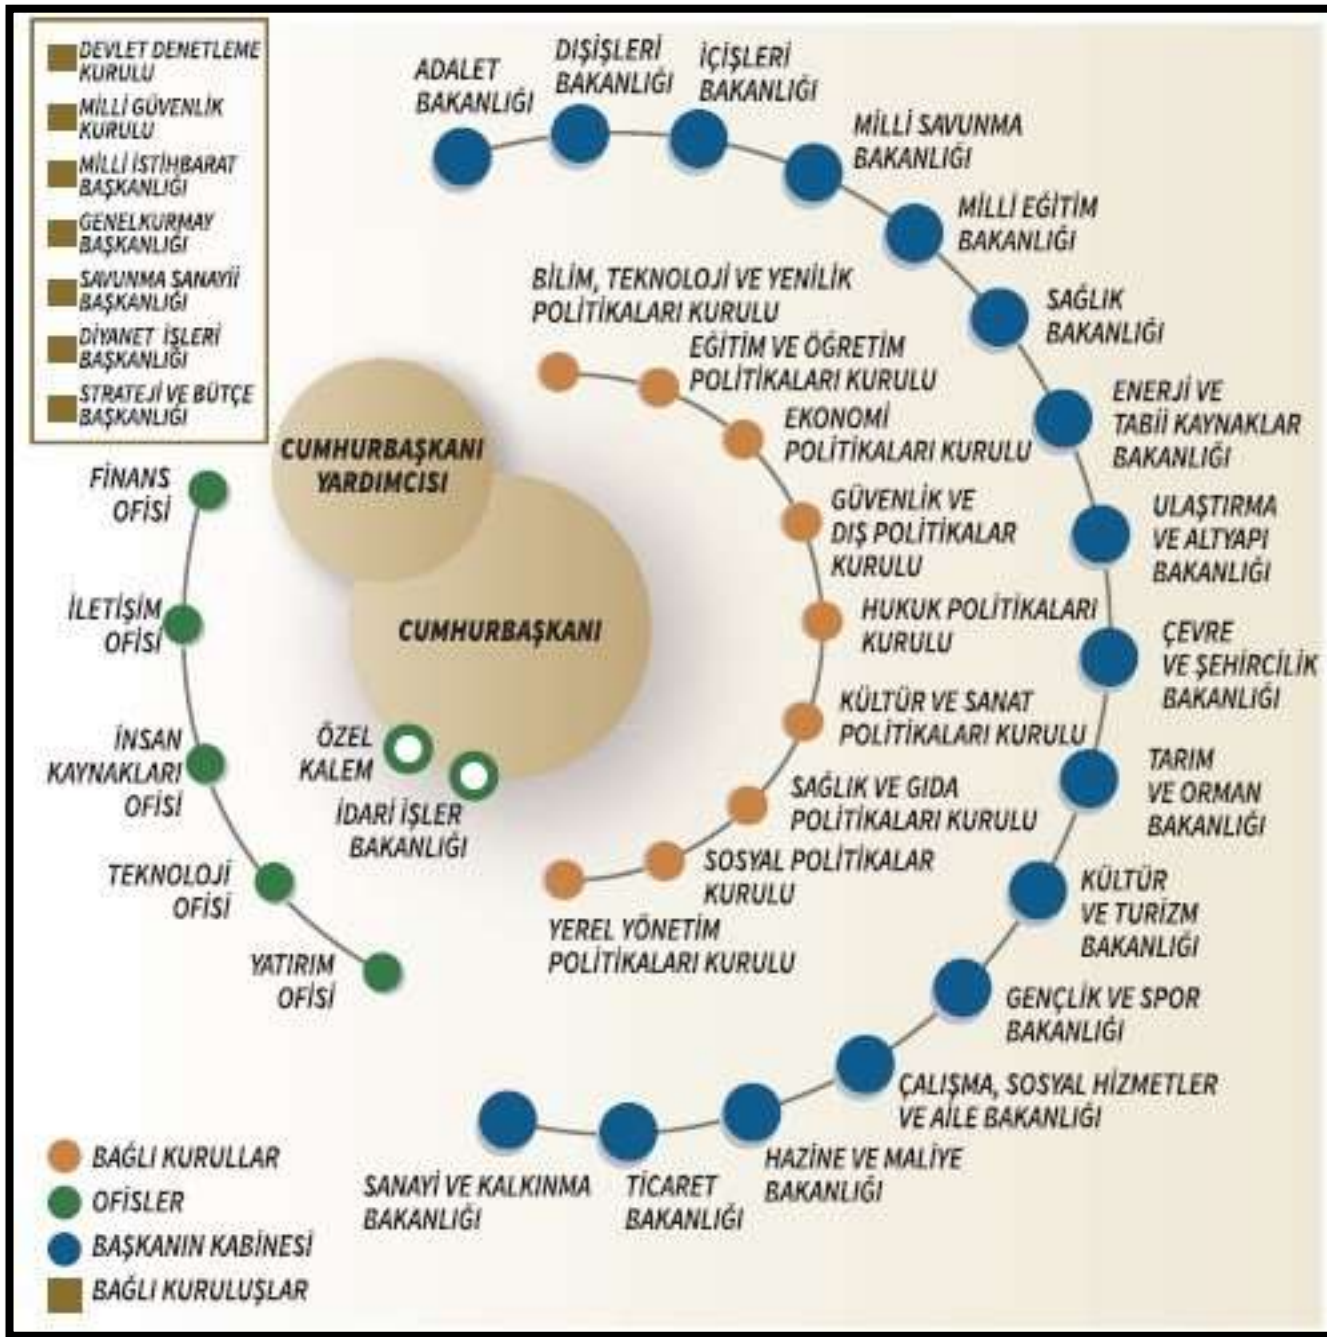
DEVLET DENETLEME KURULU
MİLLİ GÜVENLİK KURULU
MİLLİ İSTİHBARAT BAŞKANLIĞI
GENELKURMAY BAŞKANLIĞI
SAVUNMA SANAYİİ BAŞKANLIĞI
DİYANET İŞLERİ BAŞKANLIĞI
STRATEJİ VE BÜTÇE BAŞKANLIĞI

ADALET BAKANLIĞI
DIŞİŞLERİ BAKANLIĞI
İÇİŞLERİ BAKANLIĞI
MİLLİ SAVUNMA BAKANLIĞI
MİLLİ EĞİTİM BAKANLIĞI
SAĞLIK BAKANLIĞI
ENERJİ VE TABİİ KAYNAKLAR BAKANLIĞI
ULAŞTIRMA VE ALTYAPI BAKANLIĞI
ÇEVRE VE ŞEHİRCİLİK BAKANLIĞI
TARIM VE ORMAN BAKANLIĞI
KÜLTÜR VE TURİZM BAKANLIĞI
GENÇLİK VE SPOR BAKANLIĞI
ÇALIŞMA, SOSYAL HİZMETLER VE AİLE BAKANLIĞI
HAZİNE VE MALİYE BAKANLIĞI
TİCARET BAKANLIĞI
SANAYİ VE KALKINMA BAKANLIĞI

BİLİM, TEKNOLOJİ VE YENİLİK POLİTİKALARI KURULU
EĞİTİM VE ÖĞRETİM POLİTİKALARI KURULU
EKONOMİ POLİTİKALARI KURULU
GÜVENLİK VE DIŞ POLİTİKALAR KURULU
HUKUK POLİTİKALARI KURULU
KÜLTÜR VE SANAT POLİTİKALARI KURULU
SAĞLIK VE GIDA POLİTİKALARI KURULU
SOSYAL POLİTİKALAR KURULU
YEREL YÖNETİM POLİTİKALARI KURULU

CUMHURBAŞKANI YARDIMCISI
CUMHURBAŞKANI
ÖZEL KALEM
İDARİ İŞLER BAKANLIĞI

FİNANS OFİSİ
İLETİŞİM OFİSİ
İNSAN KAYNAKLARI OFİSİ
TEKNOLOJİ OFİSİ
YATIRIM OFİSİ

BAĞLI KURULLAR
OFİSLER
BAŞKANIN KABİNESİ
BAĞLI KURULUŞLAR